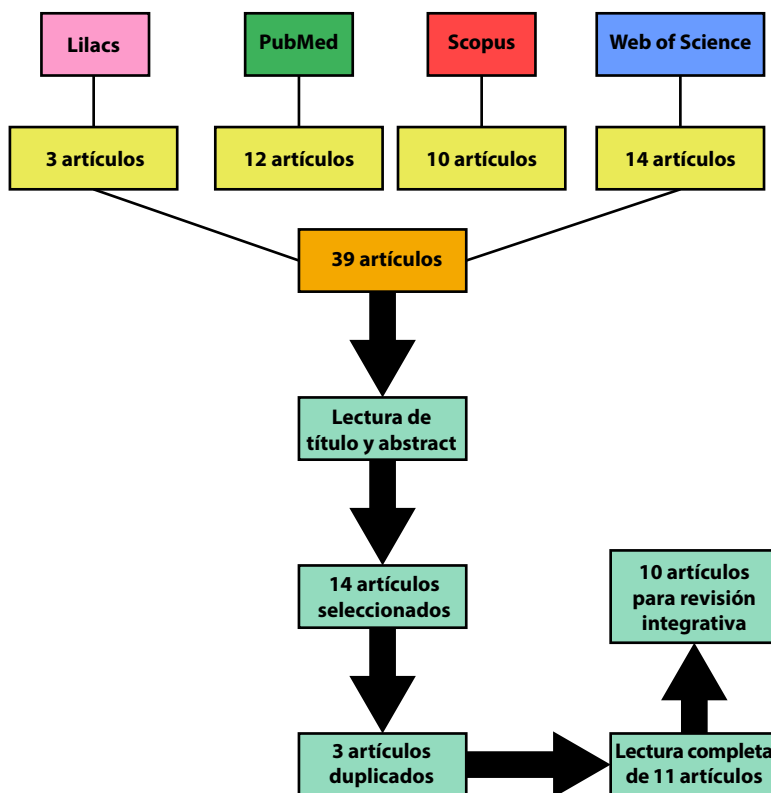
Lilacs

PubMed

Scopus

Web of Science

3 artículos

12 artículos

10 artículos

14 artículos

39 artículos

Lectura de título y abstract

14 artículos seleccionados

3 artículos duplicados

Lectura completa de 11 artículos

10 artículos para revisión integrativa